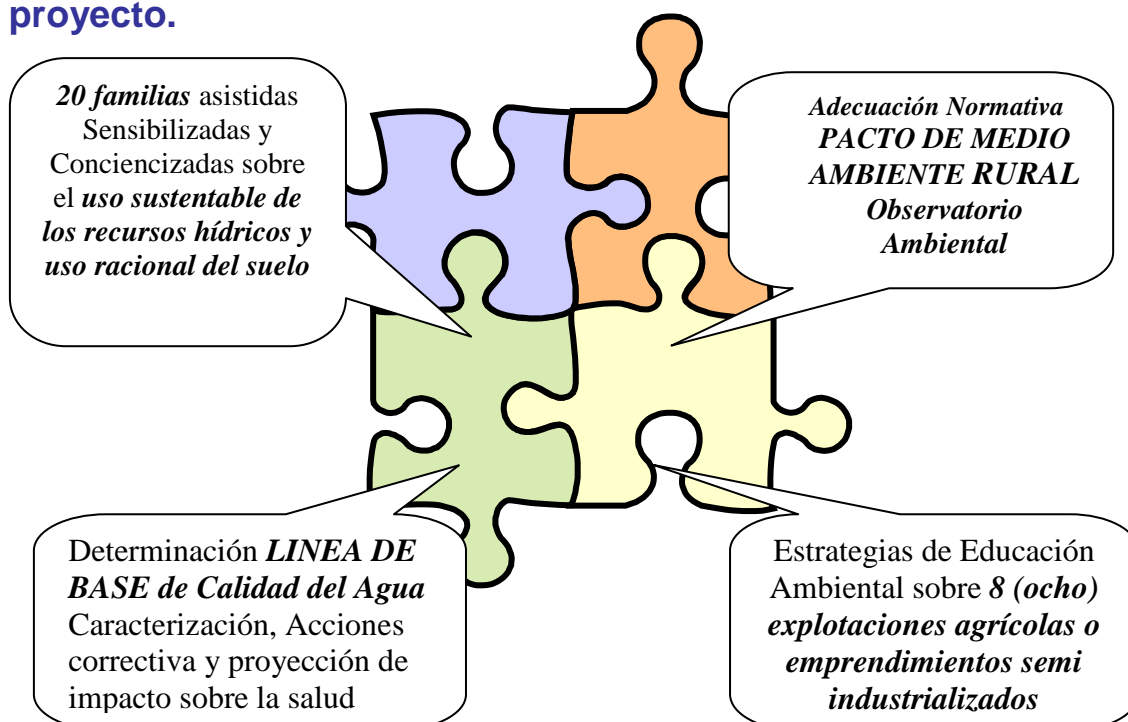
proyecto.

20 familias asistidas Sensibilizadas y Concienciadas sobre el uso sustentable de los recursos hídricos y uso racional del suelo

Adecuación Normativa PACTO DE MEDIO AMBIENTE RURAL Observatorio Ambiental

Determinación LINEA DE BASE de Calidad del Agua Caracterización, Acciones correctiva y proyección de impacto sobre la salud

Estrategias de Educación Ambiental sobre 8 (ocho) explotaciones agrícolas o emprendimientos semi industrializados